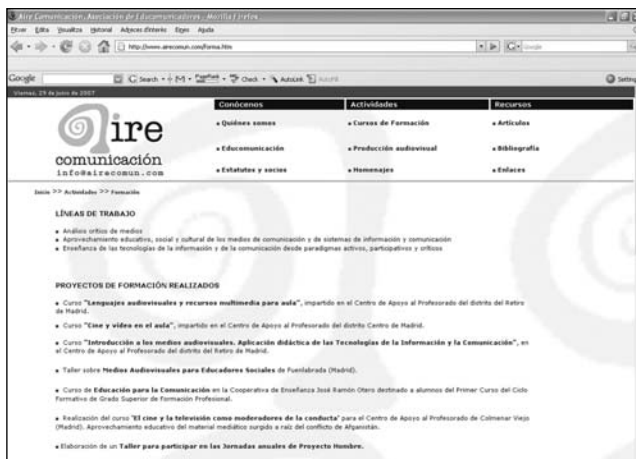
Aire Comunicación. Asociación de Educomunicadores - Mozilla Firefox

Fitxer Edita Visualitza Historial Adreces d'interès Eines Ajuda

http://www.airecomun.com/forma.htm

Google

Google

Viernes, 29 de junio de 2007

iire comunicación info@airecomun.com

| Conócenos | Actividades | Recursos |
|---|---|---|
| Quiénes somos | Cursos de Formación | Artículos |
| Educomunicación | Producción audiovisual | Bibliografía |
| Estatutos y socios | Homenajes | Enlaces |

Inicio >> Actividades >> Formación

LÍNEAS DE TRABAJO

• Análisis críticos de medios
• Aprovechamiento educativo, social y cultural de los medios de comunicación y de sistemas de información y comunicación
• Enseñanza de las tecnologías de la información y de la comunicación desde paradigmas activos, participativos y críticos

PROYECTOS DE FORMACIÓN REALIZADOS

• Curso "Lenguajes audiovisuales y recursos multimedia para aula", impartido en el Centro de Apoyo al Profesorado del distrito del Retiro de Madrid.

• Curso "Cine y vídeo en el aula", impartido en el Centro de Apoyo al Profesorado del distrito Centro de Madrid.

• Curso "Introducción a los medios audiovisuales. Aplicación didáctica de las Tecnologías de la Información y la Comunicación", en el Centro de Apoyo al Profesorado del distrito del Retiro de Madrid.

• Taller sobre Medios Audiovisuales para Educadores Sociales de Fuenlabrada (Madrid).

• Curso de Educación para la Comunicación en la Cooperativa de Enseñanza José Ramón Otero destinado a alumnos del Primer Curso del Ciclo Formativo de Grado Superior de Formación Profesional.

• Realización del curso "El cine y la televisión como moderadores de la conducta" para el Centro de Apoyo al Profesorado de Colmenar Viejo (Madrid). Aprovechamiento educativo del material mediático surgido a raíz del conflicto de Afganistán.

• Elaboración de un Taller para participar en las Jornadas anuales de Proyecto Hombre.